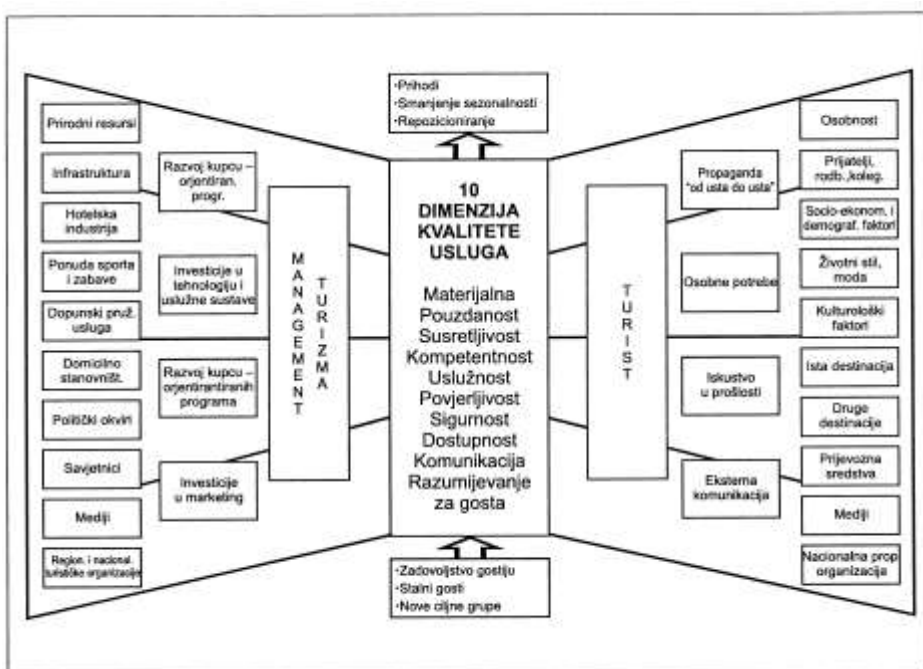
·Prihodi
·Smanjenje sezonalnosti
·Repozicioniranje

Prirodni resursi

Infrastruktura

Hotelska industrija

Ponuda sporta i zabave

Dopunski pruž. usluga

Domicilno stanovništ.

Politički okviri

Savjetnici

Mediji

Region. i nacional. turističke organizacije

Razvoj kupcu – orjentiran. progr.

Investicije u tehnologiju i uslužne sustave

Razvoj kupcu – orjentirantiranih programa

Investicije u marketing

MANAGEMENT TURIZMA

10 DIMENZIJA KVALITETE USLUGA

Materijalna
Pouzdanost
Susretljivost
Kompetentnost
Uslužnost
Povjerljivost
Sigurnost
Dostupnost
Komunikacija
Razumijevanje za gosta

TURIST

Propaganda "od usta do usta"

Osobne potrebe

Iskustvo u prošlosti

Eksterna komunikacija

Osobnost

Prijatelji, rodb. /koleg.

Socio-ekonom. i demograf. faktori

Životni stil, moda

Kulturološki faktori

Ista destinacija

Druge destinacije

Prijevozna sredstva

Mediji

Nacionalna prop organizacija

·Zadovoljstvo gostiju
·Stalni gosti
·Nove ciljne grupe